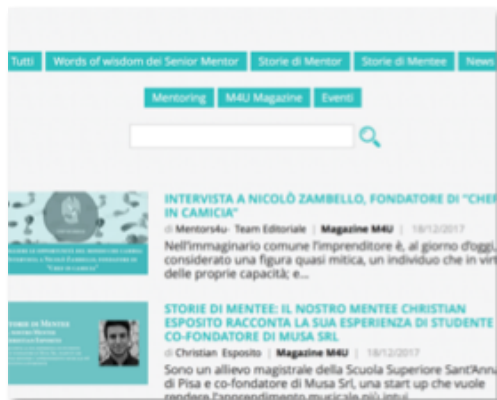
Tutti | Words of wisdom dei Senior Mentor | Storie di Mentor | Storie di Mentee | News

Mentoring | M4U Magazine | Eventi

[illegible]

INTERVISTA A NICOLÒ ZAMBELLO, FONDATORE DI "CHE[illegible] IN CAMICIA"

di Mentors4u- Team Editoriale | Magazine M4U | 18/12/2017

Nell'immaginario comune l'imprenditore è, al giorno d'oggi, considerato una figura quasi mitica, un individuo che in virt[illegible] delle proprie capacità; e...

STORIE DI MENTEE: IL NOSTRO MENTEE CHRISTIAN ESPOSITO RACCONTA LA SUA ESPERIENZA DI STUDENTE CO-FONDATORE DI MUSA SRL

di Christian Esposito | Magazine M4U | 18/12/2017

Sono un allievo magistrale della Scuola Superiore Sant'Ann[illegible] di Pisa e co-fondatore di Musa Srl, una start up che vuole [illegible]